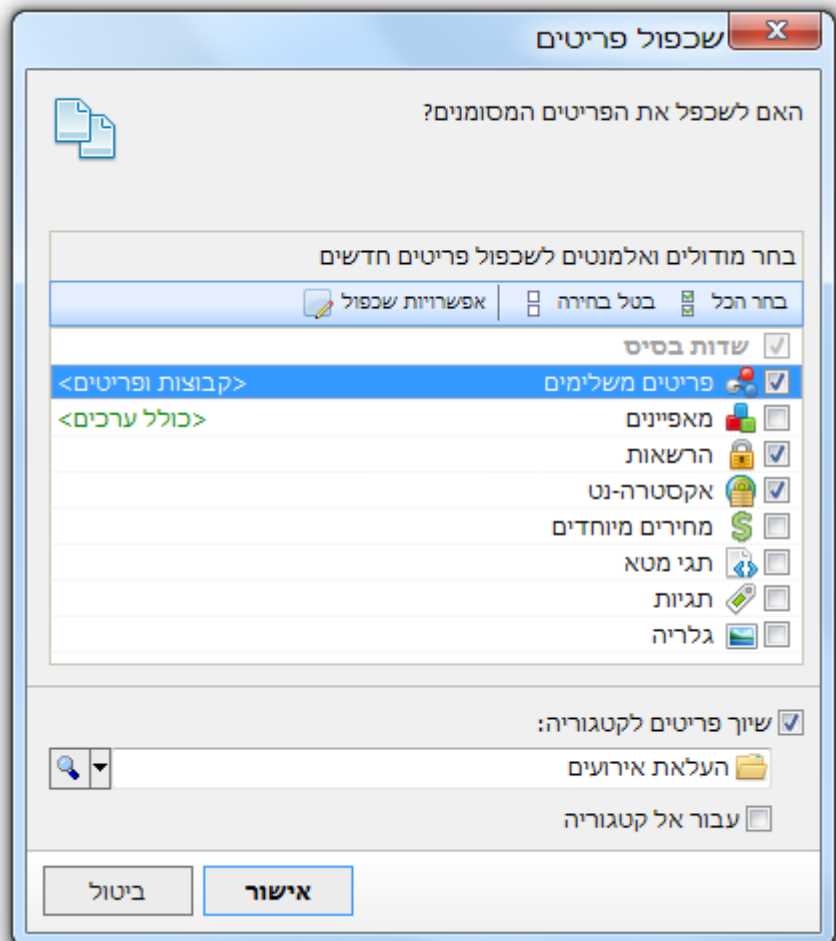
שכפול פריטים

האם לשכפל את הפריטים המסומנים?

בחר מודולים ואלמנטים לשכפול פריטים חדשים

בחר הכל | בטל בחירה | אפשרויות שכפול

שדות בסיס
פריטים משלימים <קבוצות ופריטים>
מאפיינים <כולל ערכים>
הרשאות
אקסטרה-נט
מחירים מיוחדים
תגי מטא
תגיות
גלריה

שיוך פריטים לקטגוריה:
העלאת אירועים
עבור אל קטגוריה

אישור
ביטול